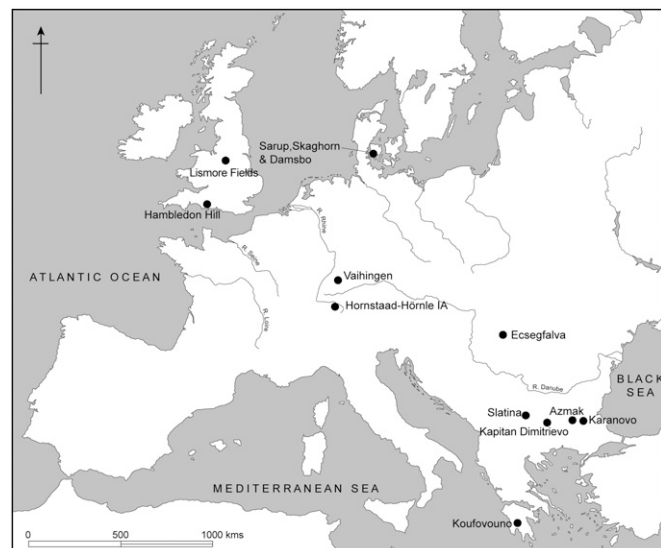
Sarup, Skaghorn & Damsbo

Lismore Fields

Hambledon Hill

R. Rhine

R. Seine

R. Loire

ATLANTIC OCEAN

Vaihingen

Hornstaad-Hörnle IA

Ecsegfalva

R. Danube

BLACK SEA

Slatina

Azmak

Karanovo

Kapitan Dimitrievo

MEDITERRANEAN SEA

Koufovouno

0

500

1000 kms